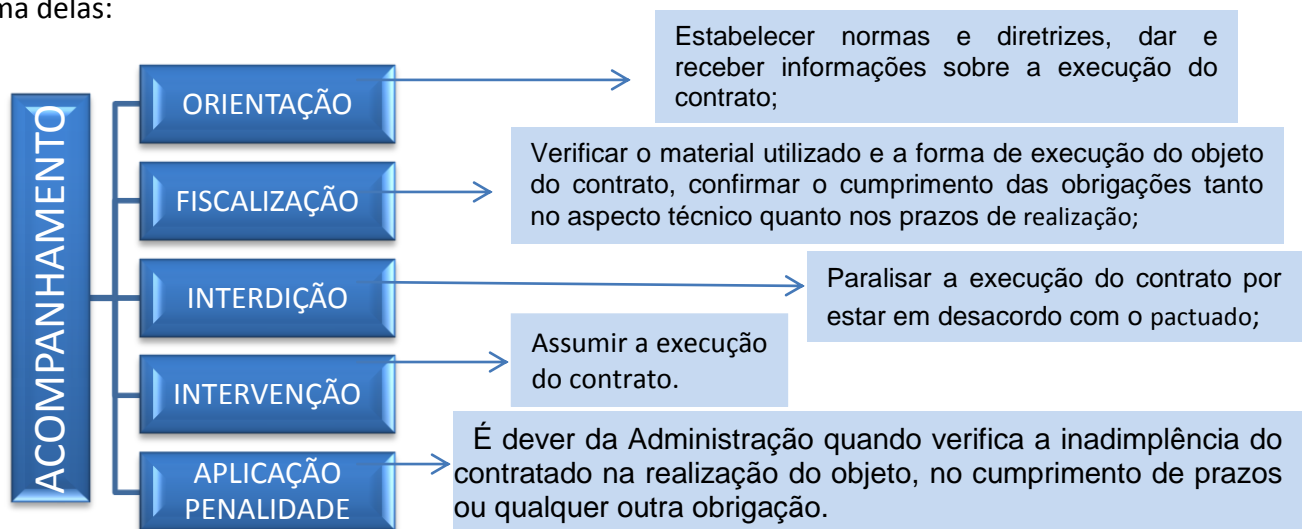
na delas:

ACOMPANHAMENTO

ORIENTAÇÃO

Estabelecer normas e diretrizes, dar e receber informações sobre a execução do contrato;

FISCALIZAÇÃO

Verificar o material utilizado e a forma de execução do objeto do contrato, confirmar o cumprimento das obrigações tanto no aspecto técnico quanto nos prazos de realização;

INTERDIÇÃO

Paralisar a execução do contrato por estar em desacordo com o pactuado;

INTERVENÇÃO

Assumir a execução do contrato.

APLICAÇÃO PENALIDADE

É dever da Administração quando verifica a inadimplência do contratado na realização do objeto, no cumprimento de prazos ou qualquer outra obrigação.